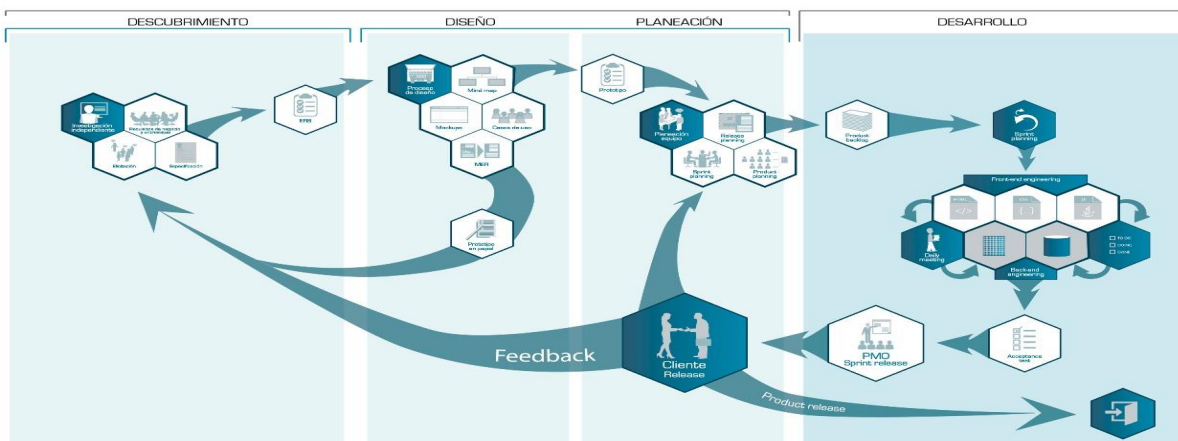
DESCUBRIMIENTO

DISEÑO

PLANEACIÓN

DESARROLLO

Investigación independiente

Recursos de negocio y prioridad

Elicitación

Especificación

ERS

Proceso de diseño

Mind map

Mockups

Casos de uso

MER

Prototipo en papel

Prototipo

Planeación equipo

Release planning

Sprint planning

Product planning

Product backlog

Sprint planning

Front-end engineering

Daily meeting

Backend engineering

Acceptance test

PMO Sprint release

Cliente Release

Feedback

Product release